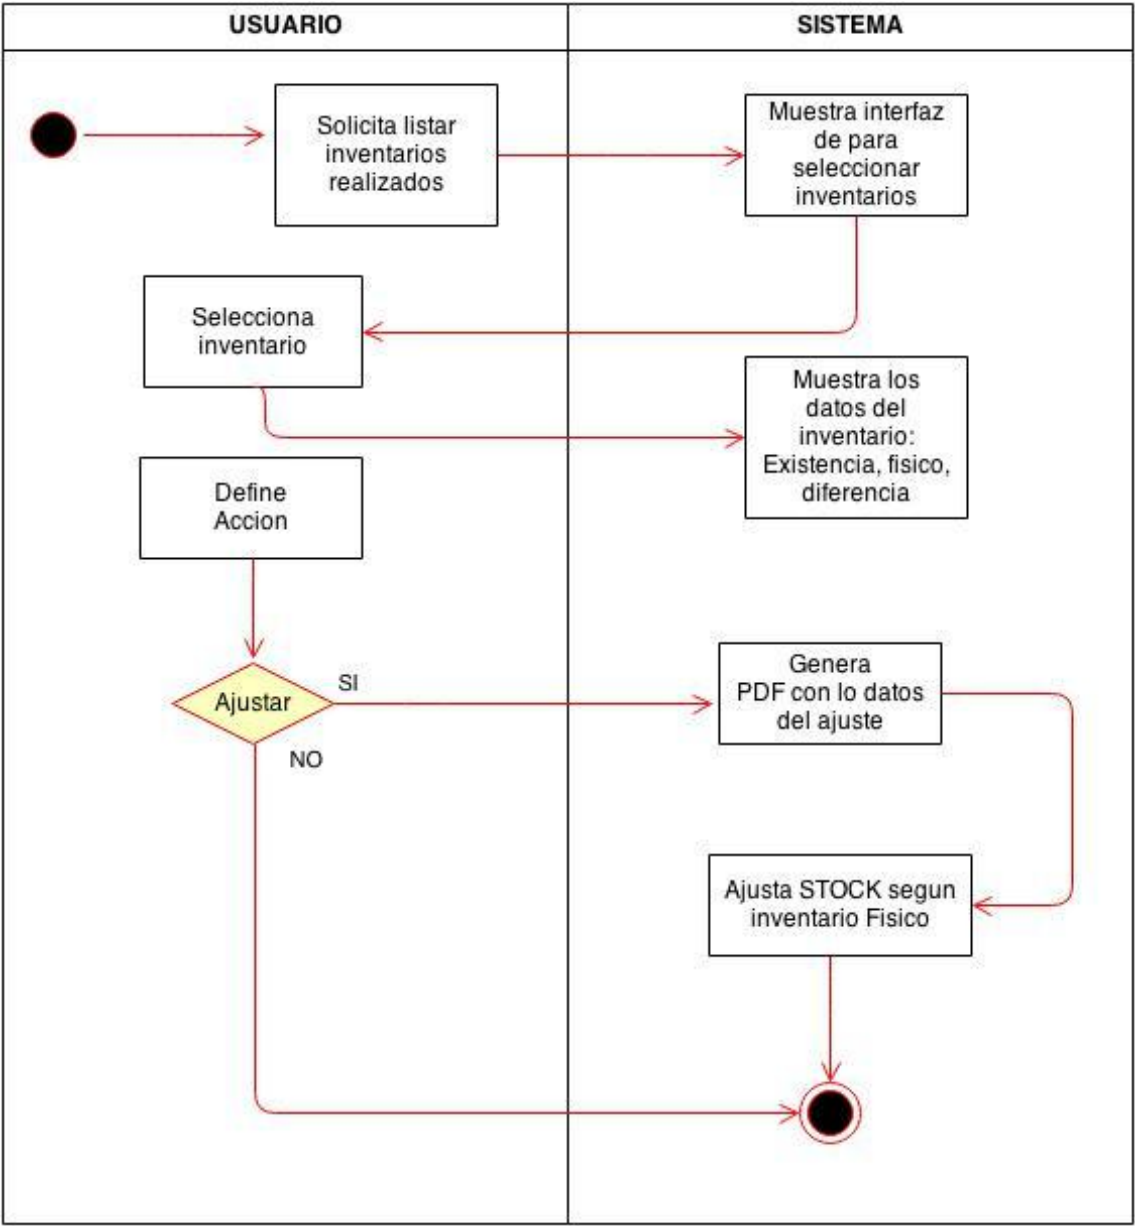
USUARIO

SISTEMA

Solicita listar inventarios realizados

Muestra interfaz de para seleccionar inventarios

Selecciona inventario

Muestra los datos del inventario: Existencia, fisico, diferencia

Define Accion

Ajustar

SI

NO

Genera PDF con lo datos del ajuste

Ajusta STOCK segun inventario Fisico